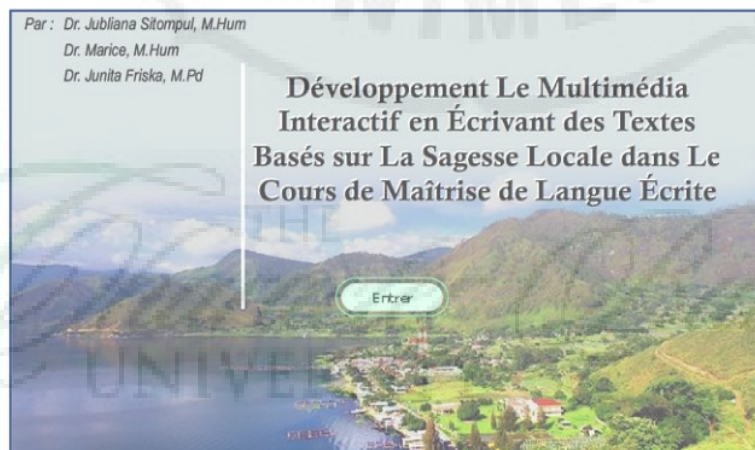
Par : Dr. Jubliana Sitompul, M.Hum
Dr. Marice, M.Hum
Dr. Junita Friska, M.Pd

Développement Le Multimédia Interactif en Écrivant des Textes Basés sur La Sagesse Locale dans Le Cours de Maîtrise de Langue Écrite

Entrer

UNIVE